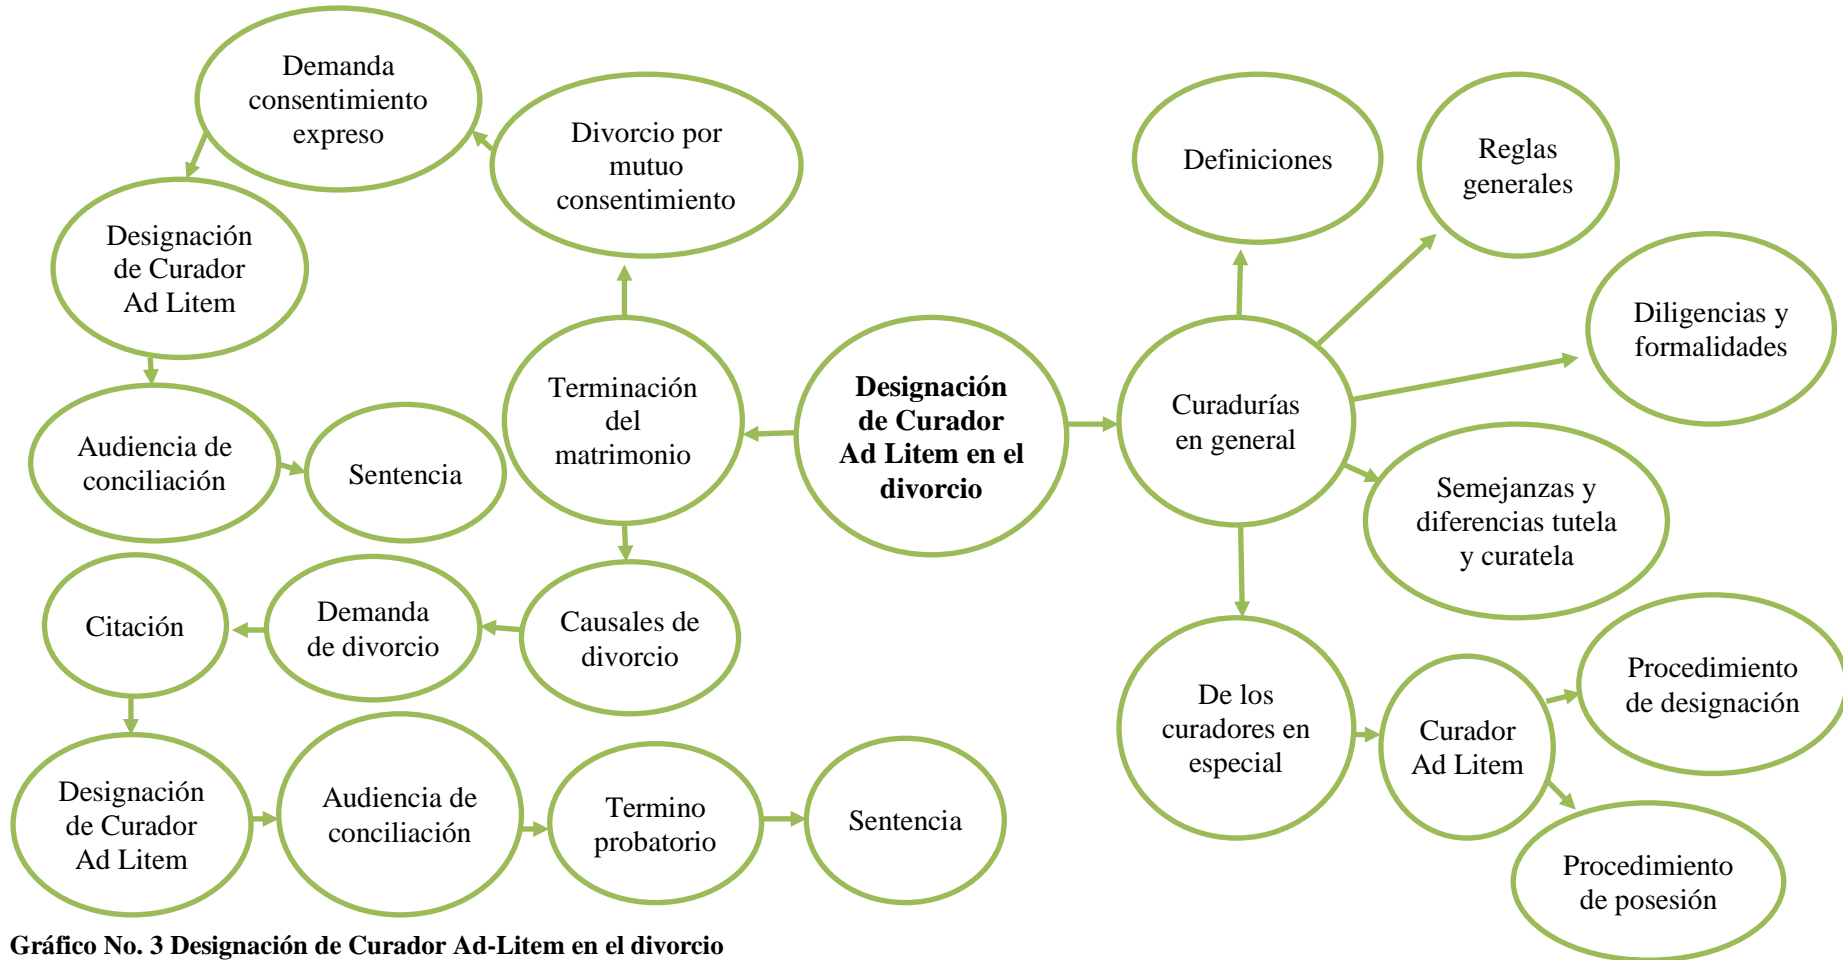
Designación de Curador Ad Litem en el divorcio

Terminación del matrimonio

Divorcio por mutuo consentimiento

Demanda consentimiento expreso

Designación de Curador Ad Litem

Audiencia de conciliación

Sentencia

Causales de divorcio

Demanda de divorcio

Citación

Designación de Curador Ad Litem

Audiencia de conciliación

Termino probatorio

Sentencia

Curadurías en general

Definiciones

Reglas generales

Diligencias y formalidades

Semejanzas y diferencias tutela y curatela

De los curadores en especial

Curador Ad Litem

Procedimiento de designación

Procedimiento de posesión

Gráfico No. 3 Designación de Curador Ad-Litem en el divorcio